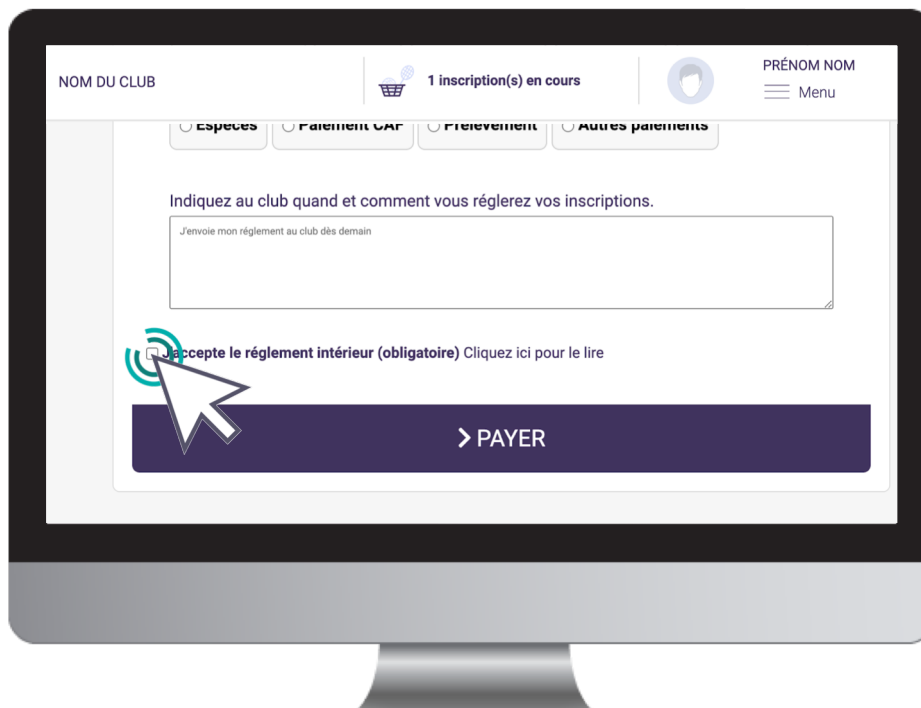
NOM DU CLUB

1 inscription(s) en cours

PRÉNOM NOM

Menu

Espèces Paiement CAF Prélèvement Autres paiements

Indiquez au club quand et comment vous réglerez vos inscriptions.

J'envoie mon réglement au club dès demain

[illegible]accepte le réglement intérieur (obligatoire) Cliquez ici pour le lire

> PAYER